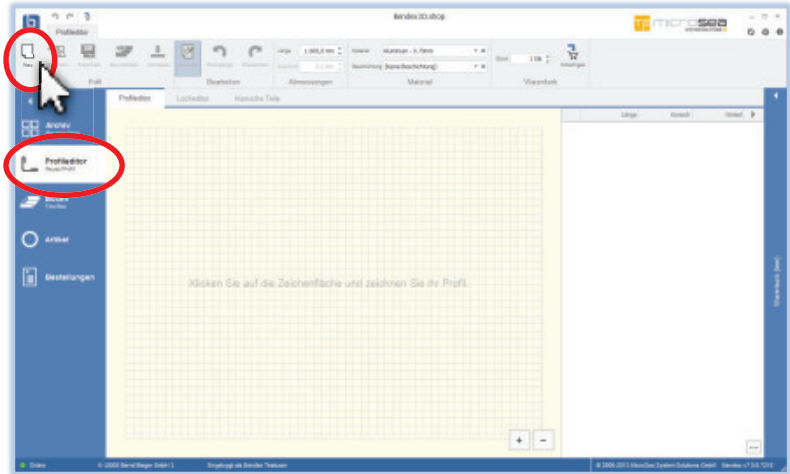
Bender3D.sbop

Profileditor

microsea

Neu

Profil

Bearbeiten

Abmessungen

Material

Warenkorb

Länge 1.000,0 mm

Material Aluminium - 0,70mm

Beschichtung [keine Beschichtung]

Stück 1 Stk

Profileditor

Locheditor

Konische Teile

Länge

Kontakt

Verkauf

Archiv

Profileditor

Neues Profil

Biegen

Artikel

Bestellungen

Klicken Sie auf die Zeichenfläche und zeichnen Sie Ihr Profil.

Warenkorb (leer)

Online

© 2000 Bernd Bieger GmbH

Eingeloggt als Bender Testuser

© 2006-2013 MicroSea System Solutions GmbH